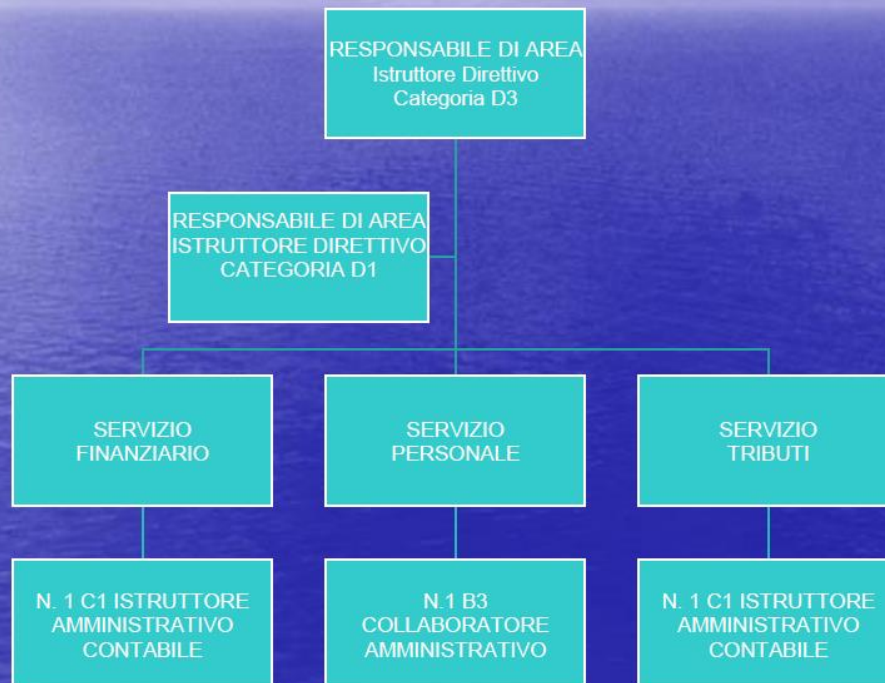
RESPONSABILE DI AREA
Istruttore Direttivo
Categoria D3

RESPONSABILE DI AREA
ISTRUTTORE DIRETTIVO
CATEGORIA D1

SERVIZIO FINANZIARIO

SERVIZIO PERSONALE

SERVIZIO TRIBUTI

N. 1 C1 ISTRUTTORE AMMINISTRATIVO CONTABILE

N.1 B3 COLLABORATORE AMMINISTRATIVO

N. 1 C1 ISTRUTTORE AMMINISTRATIVO CONTABILE